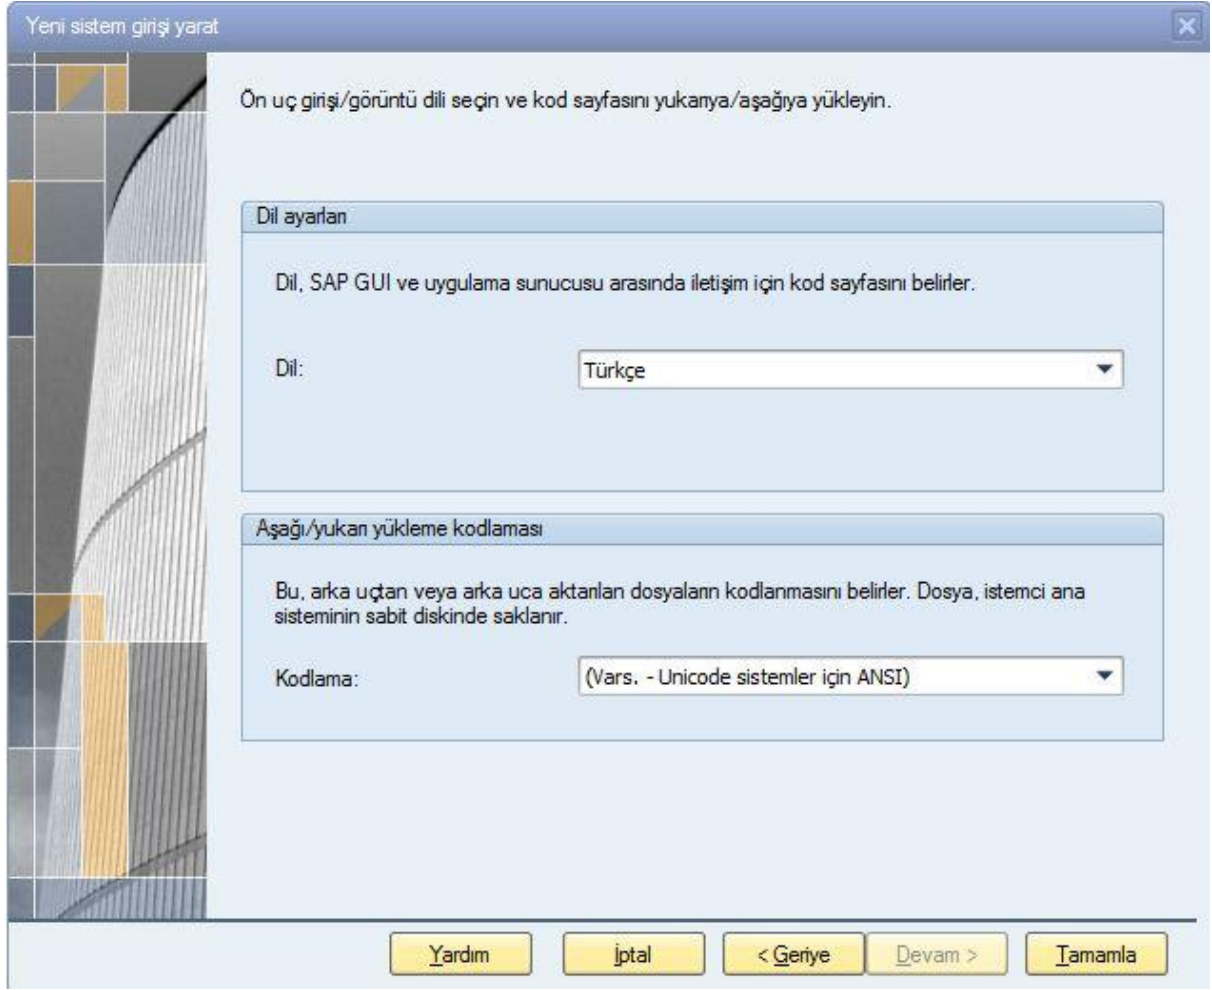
Yeni sistem girişi yarat

Ön uç girişi/görüntü dili seçin ve kod sayfasını yukarıya/aşağıya yükleyin.

Dil ayarları

Dil, SAP GUI ve uygulama sunucusu arasında iletişim için kod sayfasını belirler.

Dil: Türkçe

Aşağı/yukarı yükleme kodlaması

Bu, arka uçtan veya arka uca aktarılan dosyaların kodlanmasını belirler. Dosya, istemci ana sisteminin sabit diskinde saklanır.

Kodlama: (Vars. - Unicode sistemler için ANSI)

Yardım İptal < Geriye Devam > Tamamla